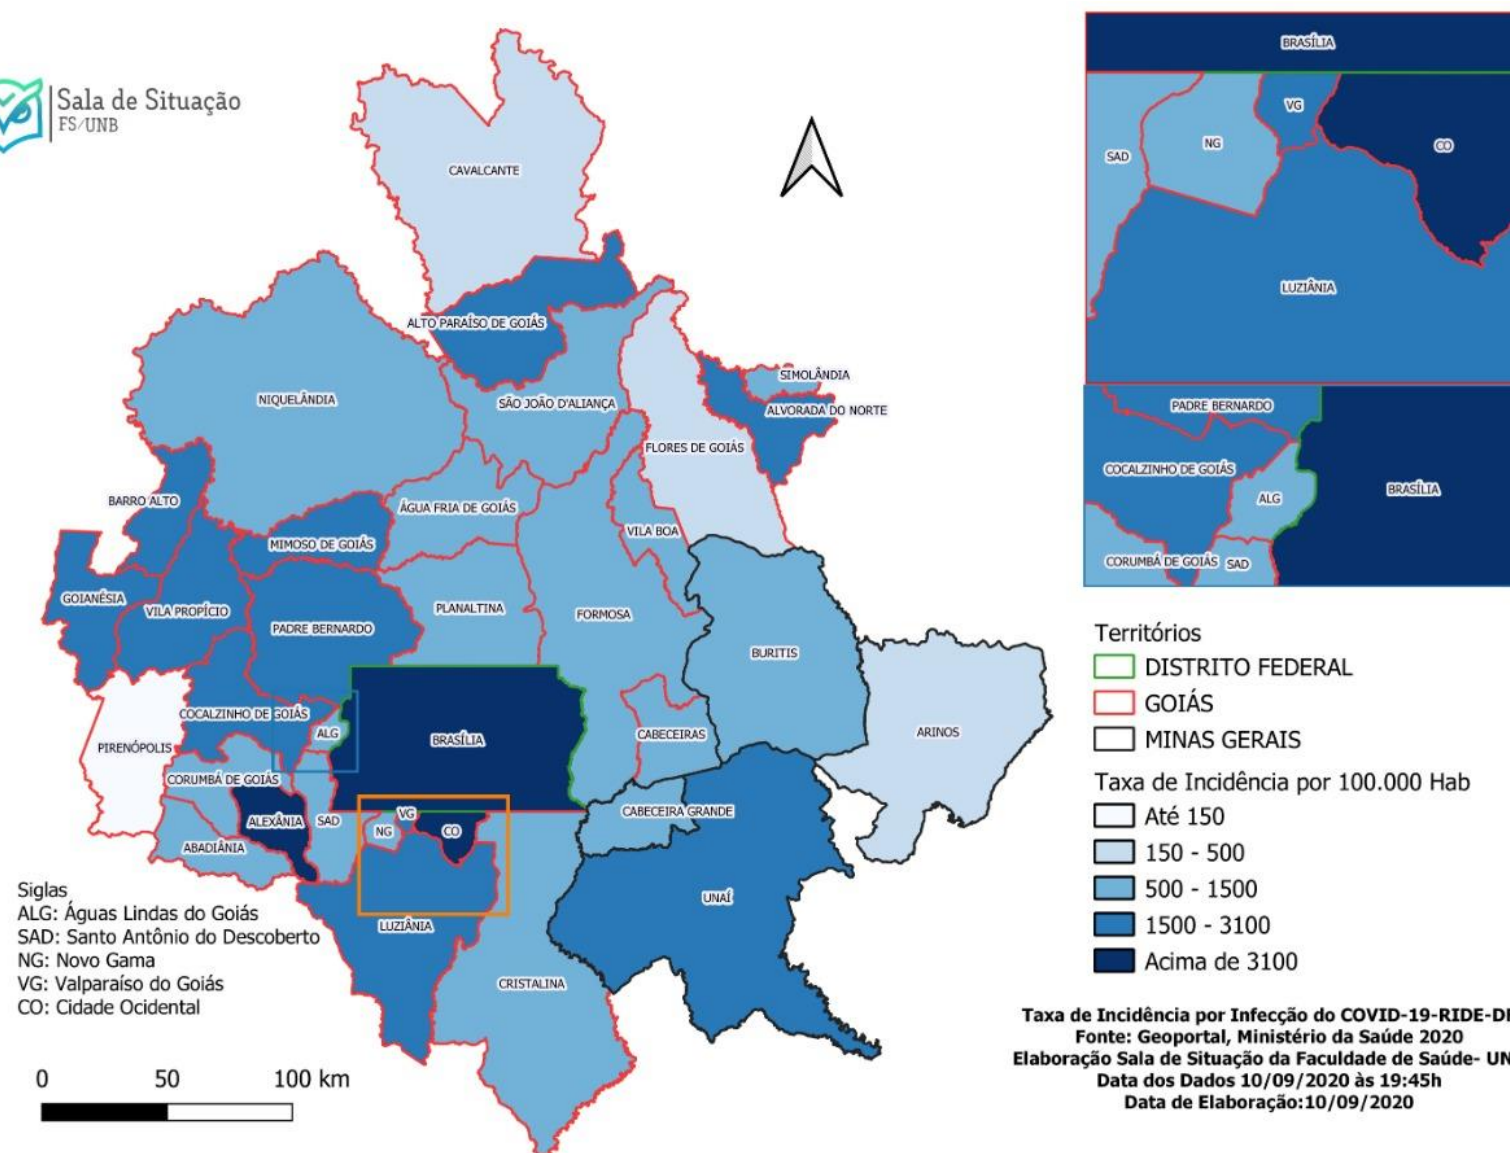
Sala de Situação
FS/UNB

CAVALCANTE
ALTO PARAÍSO DE GOIÁS
NIQUELÂNDIA
SÃO JOÃO D'ALIANÇA
SIMOLÂNDIA
ALVORADA DO NORTE
FLORES DE GOIÁS
BARRO ALTO
ÁGUA FRIA DE GOIÁS
VILA BOA
MIMOSO DE GOIÁS
GOIANÉSIA
VILA PROPÍCIO
PLANALTINA
FORMOSA
PADRE BERNARDO
BURITIS
ARINOS
COCALZINHO DE GOIÁS
ALG
BRASÍLIA
CABECEIRAS
PIRENÓPOLIS
CORUMBÁ DE GOIÁS
ALEXÂNIA
SAD
VG
NG
CO
CABECEIRA GRANDE
ABADIÂNIA
UNAÍ
LUZIÂNIA
CRISTALINA

BRASÍLIA
VG
NG
SAD
CO
LUZIÂNIA

PADRE BERNARDO
COCALZINHO DE GOIÁS
ALG
BRASÍLIA
CORUMBÁ DE GOIÁS
SAD

Siglas
ALG: Águas Lindas do Goiás
SAD: Santo Antônio do Descoberto
NG: Novo Gama
VG: Valparaíso do Goiás
CO: Cidade Ocidental

0 50 100 km

Territórios
DISTRITO FEDERAL
GOIÁS
MINAS GERAIS
Taxa de Incidência por 100.000 Hab
Até 150
150 - 500
500 - 1500
1500 - 3100
Acima de 3100

Taxa de Incidência por Infecção do COVID-19-RIDE-D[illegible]
Fonte: Geoportal, Ministério da Saúde 2020
Elaboração Sala de Situação da Faculdade de Saúde- UN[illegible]
Data dos Dados 10/09/2020 às 19:45h
Data de Elaboração:10/09/2020